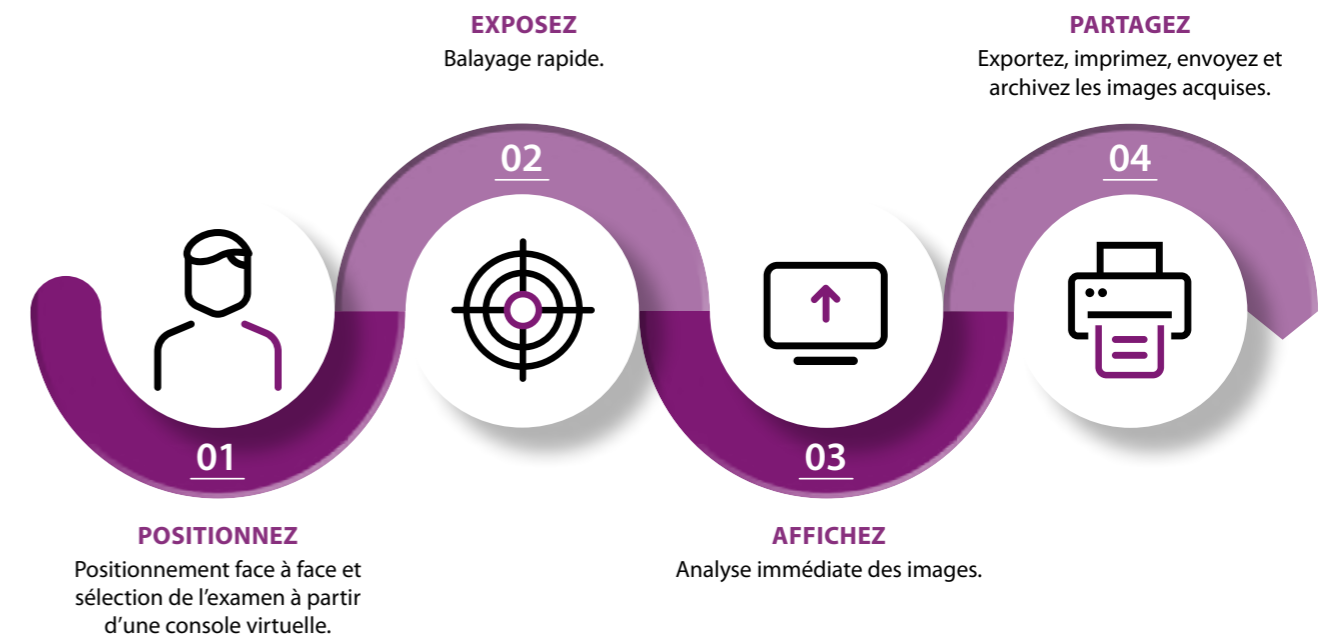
01

POSITIONNEZ
Positionnement face à face et sélection de l’examen à partir d’une console virtuelle.

02

EXPOSEZ
Balayage rapide.

03

AFFICHEZ
Analyse immédiate des images.

04

PARTAGEZ
Exportez, imprimez, envoyez et archivez les images acquises.